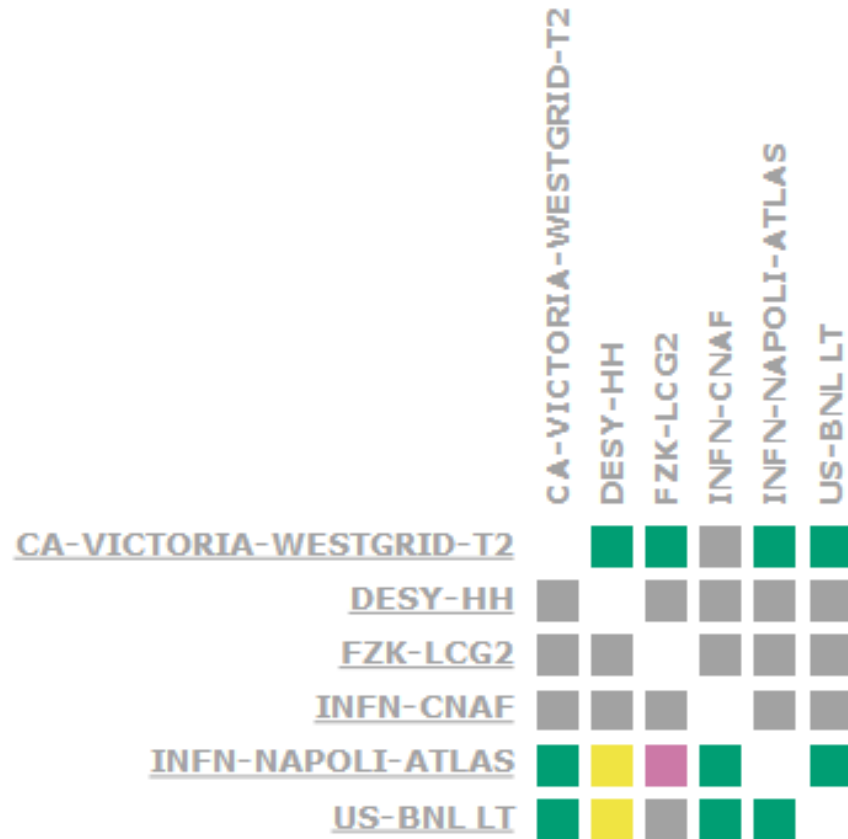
| | CA-VICTORIA-WESTGRID-T2 | DESY-HH | FZK-LCG2 | INFN-CNAF | INFN-NAPOLI-ATLAS | US-BNL LT |
|---|---|---|---|---|---|---|
| CA-VICTORIA-WESTGRID-T2 | | | | | | |
| DESY-HH | | | | | | |
| FZK-LCG2 | | | | | | |
| INFN-CNAF | | | | | | |
| INFN-NAPOLI-ATLAS | | | | | | |
| US-BNL LT | | | | | | |